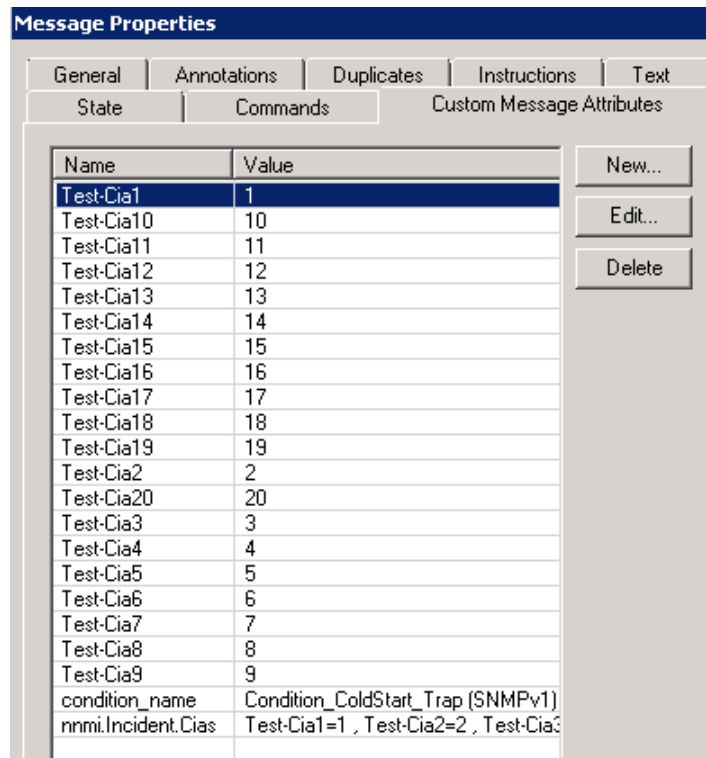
Message Properties

General | Annotations | Duplicates | Instructions | Text
State | Commands | Custom Message Attributes

| Name | Value |
|---|---|
| Test-Cia1 | 1 |
| Test-Cia10 | 10 |
| Test-Cia11 | 11 |
| Test-Cia12 | 12 |
| Test-Cia13 | 13 |
| Test-Cia14 | 14 |
| Test-Cia15 | 15 |
| Test-Cia16 | 16 |
| Test-Cia17 | 17 |
| Test-Cia18 | 18 |
| Test-Cia19 | 19 |
| Test-Cia2 | 2 |
| Test-Cia20 | 20 |
| Test-Cia3 | 3 |
| Test-Cia4 | 4 |
| Test-Cia5 | 5 |
| Test-Cia6 | 6 |
| Test-Cia7 | 7 |
| Test-Cia8 | 8 |
| Test-Cia9 | 9 |
| condition_name | Condition_ColdStart_Trap (SNMPv1) |
| nnmi.Incident.Cias | Test-Cia1=1 , Test-Cia2=2 , Test-Cia3 |

New...
Edit...
Delete